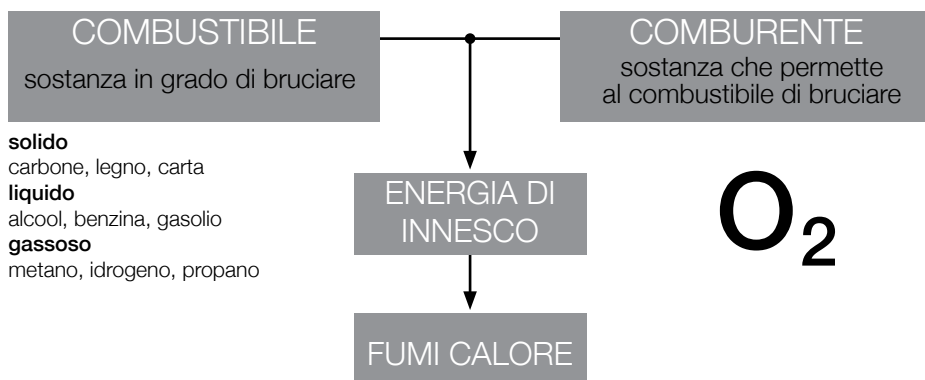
COMBUSTIBILE
sostanza in grado di bruciare

COMBURENTE
sostanza che permette al combustibile di bruciare

**solido**
carbone, legno, carta
**liquido**
alcool, benzina, gasolio
**gassoso**
metano, idrogeno, propano

ENERGIA DI INNESCO

$O_2$

FUMI CALORE